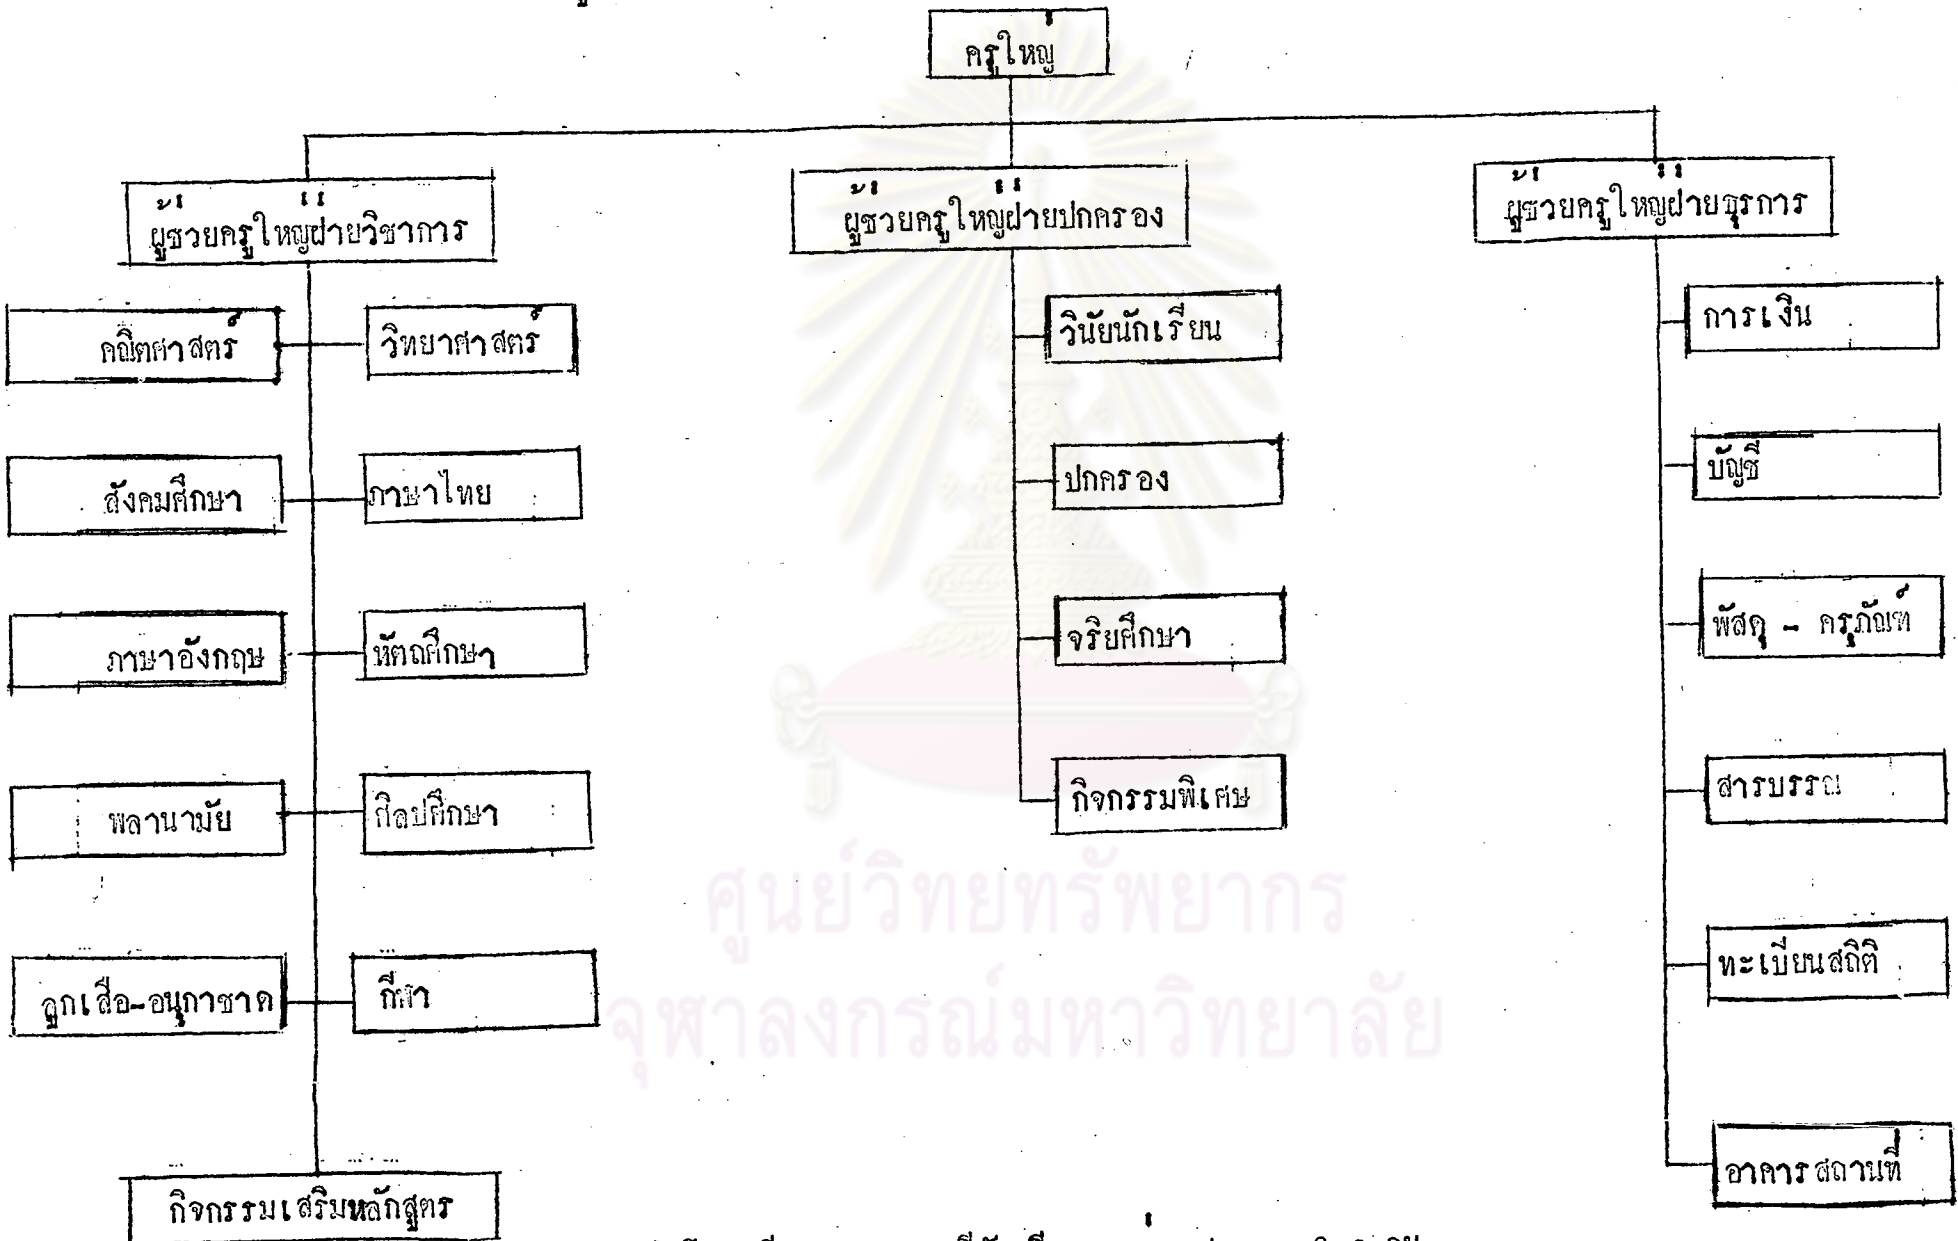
ครูใหญ่

ผู้ช่วยครูใหญ่ฝ่ายวิชาการ

คณิตศาสตร์

วิทยาศาสตร์

สังคมศึกษา

ภาษาไทย

ภาษาอังกฤษ

หัตถศึกษา

พลานามัย

ศิลปศึกษา

ลูกเสือ-อนุกาชาด

กีฬา

กิจกรรมเสริมหลักสูตร

ผู้ช่วยครูใหญ่ฝ่ายปกครอง

วินัยนักเรียน

ปกครอง

จริยศึกษา

กิจกรรมพิเศษ

ผู้ช่วยครูใหญ่ฝ่ายธุรการ

การเงิน

บัญชี

พัสดุ - ครุภัณฑ์

สารบรรณ

ทะเบียนสถิติ

อาคารสถานที่

ศูนย์วิทยทรัพยากร
จุฬาลงกรณ์มหาวิทยาลัย

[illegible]